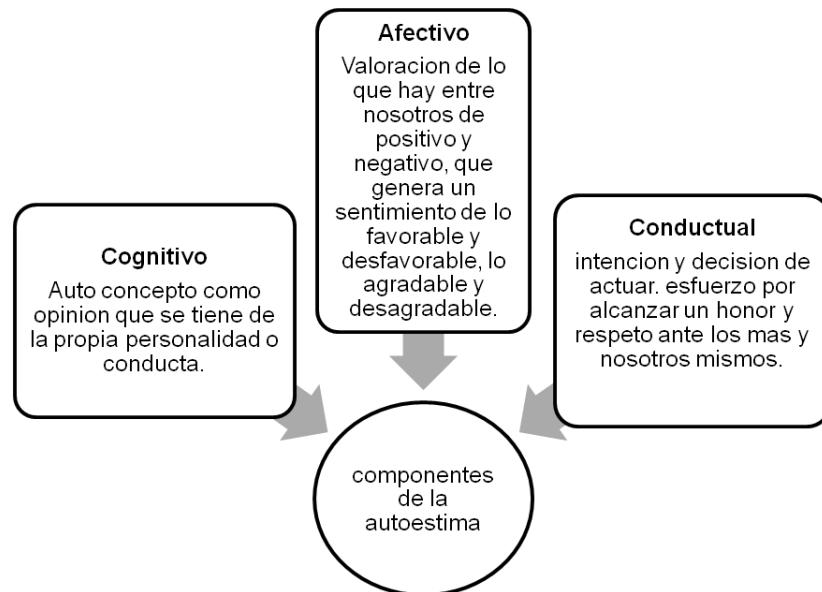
Afectivo

Valoracion de lo que hay entre nosotros de positivo y negativo, que genera un sentimiento de lo favorable y desfavorable, lo agradable y desagradable.

Cognitivo

Auto concepto como opinion que se tiene de la propia personalidad o conducta.

Conductual

intencion y decision de actuar. esfuerzo por alcanzar un honor y respeto ante los mas y nosotros mismos.

componentes de la autoestima